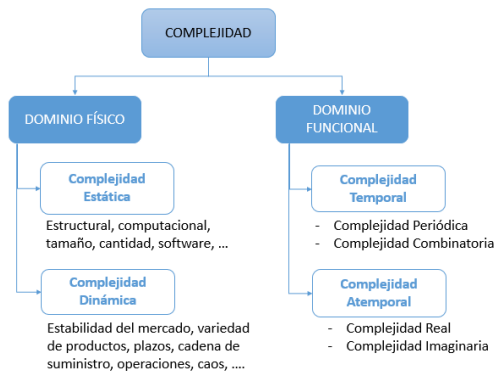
COMPLEJIDAD

DOMINIO FÍSICO

Complejidad Estática

Estructural, computacional, tamaño, cantidad, software, …

Complejidad Dinámica

Estabilidad del mercado, variedad de productos, plazos, cadena de suministro, operaciones, caos, ….

DOMINIO FUNCIONAL

Complejidad Temporal

- Complejidad Periódica
- Complejidad Combinatoria

Complejidad Atemporal

- Complejidad Real
- Complejidad Imaginaria